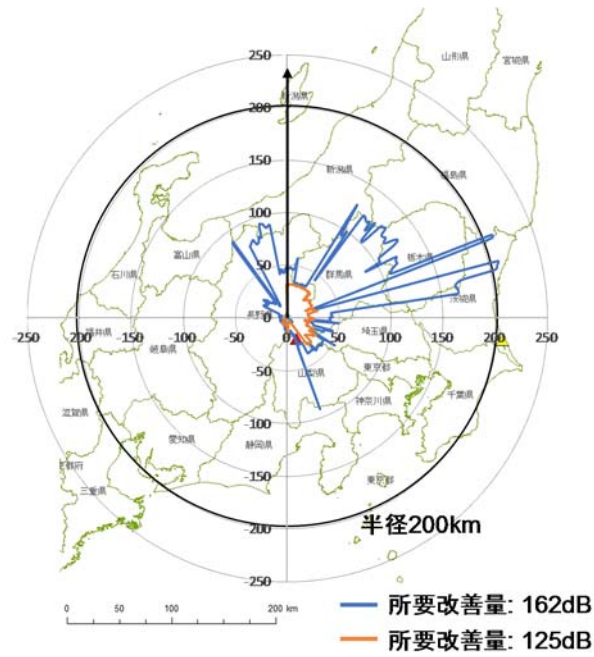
250
200
150
100
50
0
-50
-100
-150
-200
-250
-250
-200
-150
-100
-50
50
100
150
200
250
山形県
宮城県
新潟県
福島県
富山県
群馬県
栃木県
石川県
茨城県
長野県
福井県
埼玉県
岐阜県
山梨県
東京都
神奈川県
千葉県
滋賀県
愛知県
静岡県
京都府
三重県
半径200km
0
50
100
200 km
所要改善量: 162dB
所要改善量: 125dB